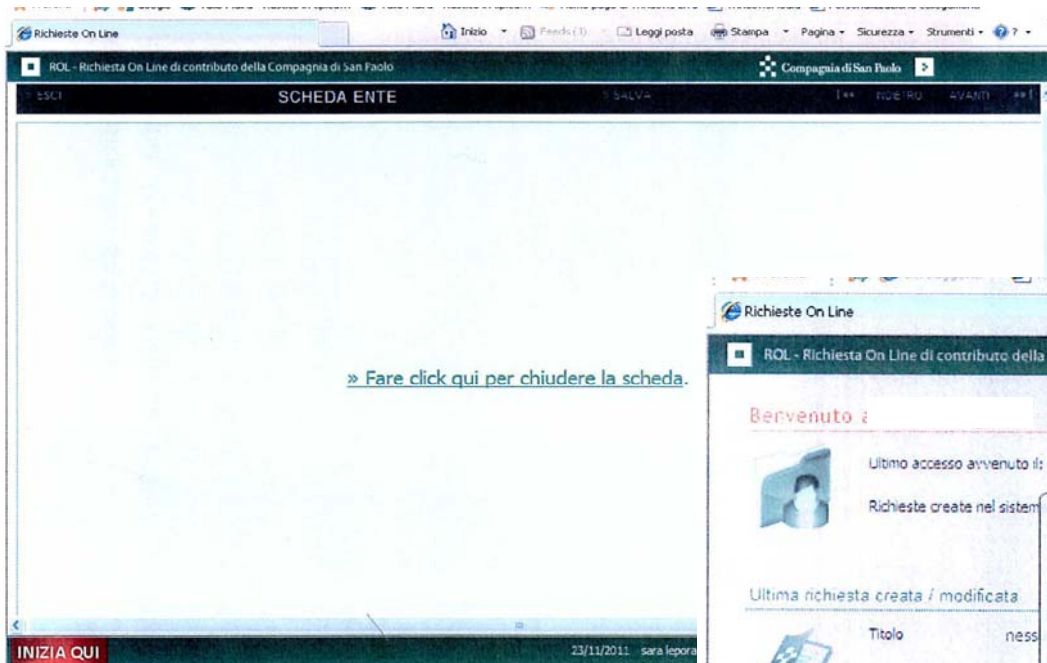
Richieste On Line

Inizio · Feeds (3) · Leggi posta · Stampa · Pagina · Sicurezza · Strumenti · ?

ROL - Richiesta On Line di contributo della Compagnia di San Paolo

Compagnia di San Paolo

ESCI

SCHEDA ENTE

SALVA

INDIETRO AVANTI

» Fare click qui per chiudere la scheda.

INIZIA QUI

23/11/2011 sara lepora

Richieste On Line

ROL - Richiesta On Line di contributo della

Benvenuto a

Ultimo accesso avvenuto il:

Richieste create nel sistem

Ultima richiesta creata / modificata

Titolo

ness